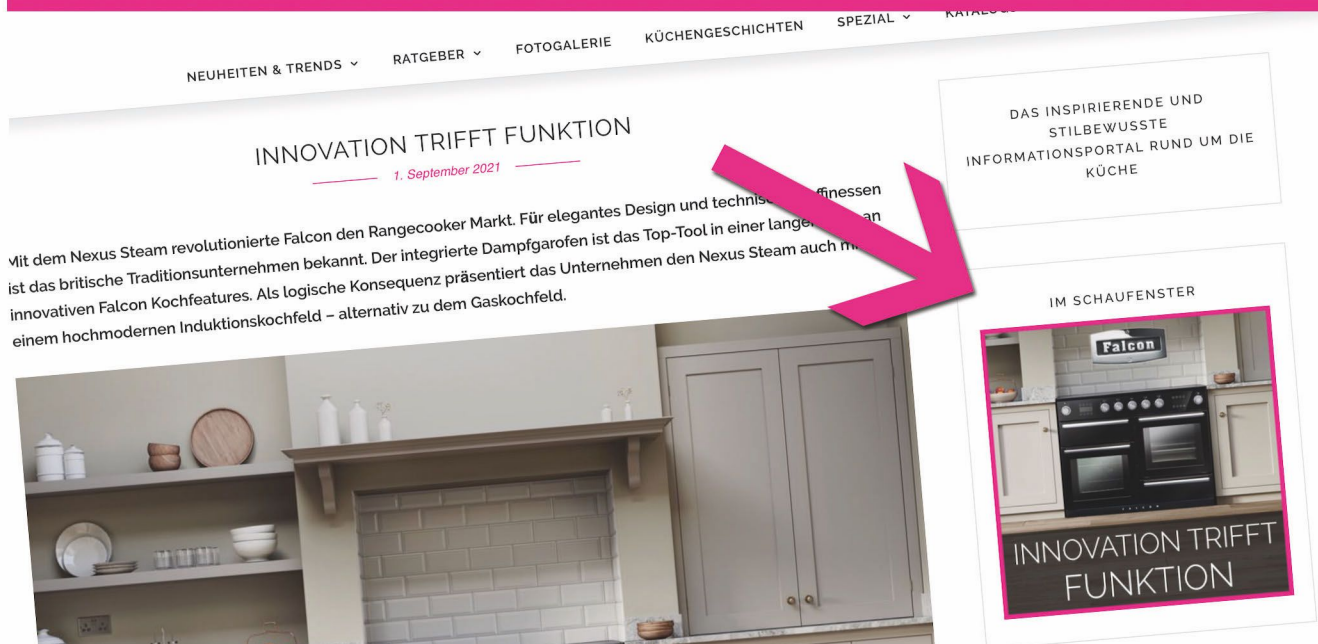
NEUHEITEN & TRENDS ⌄ RATGEBER ⌄ FOTOGALERIE KÜCHENGESCHICHTEN SPEZIAL ⌄ KATALOG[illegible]

INNOVATION TRIFFT FUNKTION

1. September 2021

Mit dem Nexus Steam revolutionierte Falcon den Rangecooker Markt. Für elegantes Design und technis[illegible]ffinessen ist das britische Traditionsunternehmen bekannt. Der integrierte Dampfgarofen ist das Top-Tool in einer lange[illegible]an innovativen Falcon Kochfeatures. Als logische Konsequenz präsentiert das Unternehmen den Nexus Steam auch mi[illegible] einem hochmodernen Induktionskochfeld – alternativ zu dem Gaskochfeld.

DAS INSPIRIERENDE UND STILBEWUSSTE INFORMATIONSPORTAL RUND UM DIE KÜCHE

IM SCHAUFENSTER

Falcon

INNOVATION TRIFFT FUNKTION